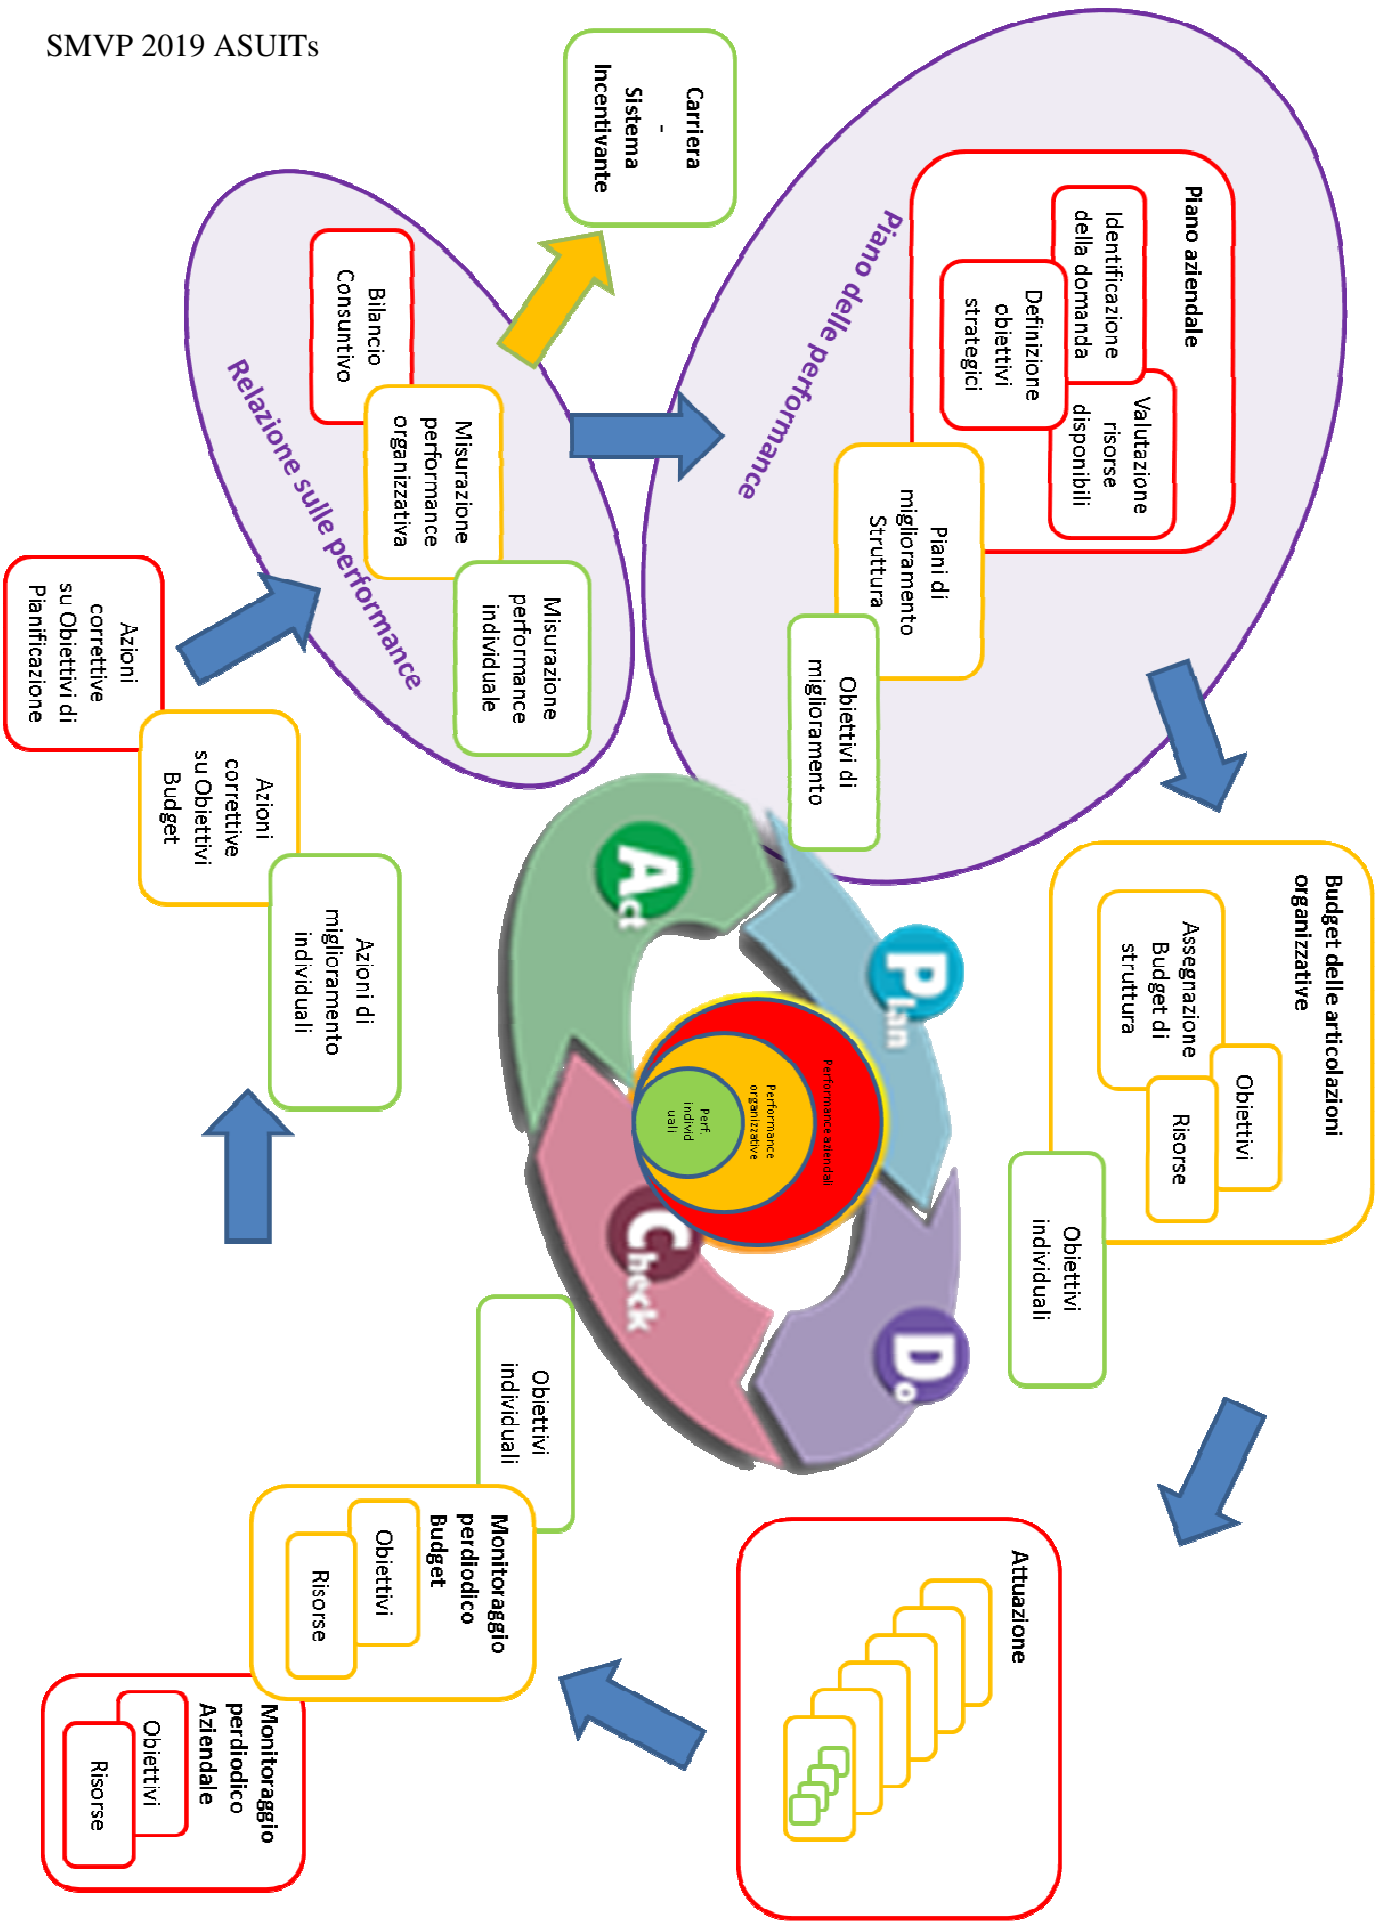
SMVP 2019 ASUITs

Carriera - Sistema Incentivante

Piano delle performance

Piano aziendale

Identificazione della domanda

Definizione obiettivi strategici

Valutazione risorse disponibili

Piani di miglioramento Struttura

Obiettivi di miglioramento

Relazione sulle performance

Bilancio Consuntivo

Misurazione performance organizzativa

Misurazione performance individuale

Azioni correttive su Obiettivi di Pianificazione

Azioni correttive su Obiettivi Budget

Azioni di miglioramento individuali

Act

Plan

Do

Check

Performance aziendali

Performance organizzative

Perf. individuali

Budget delle articolazioni organizzative

Assegnazione Budget di struttura

Obiettivi

Risorse

Obiettivi individuali

Attuazione

Obiettivi individuali

Monitoraggio perdiodico Budget

Obiettivi

Risorse

Monitoraggio perdiodico Aziendale

Obiettivi

Risorse